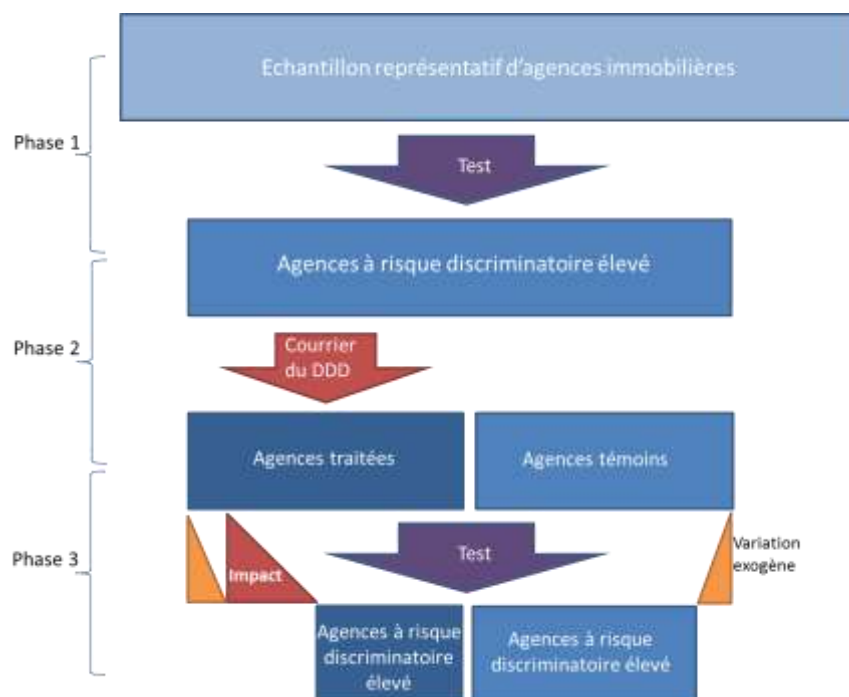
Echantillon représentatif d'agences immobilières

Phase 1

Test

Agences à risque discriminatoire élevé

Phase 2

Courrier du DDD

Agences traitées

Agences témoins

Phase 3

Impact

Test

Variation exogène

Agences à risque discriminatoire élevé

Agences à risque discriminatoire élevé